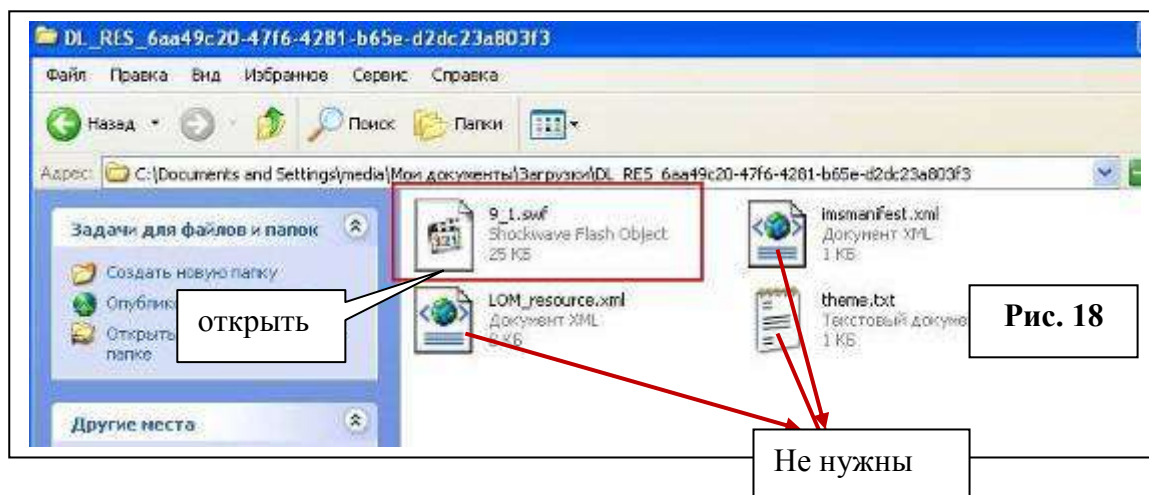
DL_RES_6aa49c20-47f6-4281-b65e-d2dc23a803f3

Файл Правка Вид Избранное Сервис Справка

Назад Поиск Папки

Адрес: C:\Documents and Settings\media\Мои документы\Загрузки\DL_RES_6aa49c20-47f6-4281-b65e-d2dc23a803f3

Задачи для файлов и папок

Создать новую папку

Опублик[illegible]

Открыть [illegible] папке

открыть

Другие места

9_1.swf
Shockwave Flash Object
25 КБ

imsmanifest.xml
Документ XML
1 КБ

LOM_resource.xml
Документ XML
6 КБ

theme.txt
Текстовый докуме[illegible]
1 КБ

Рис. 18

Не нужны